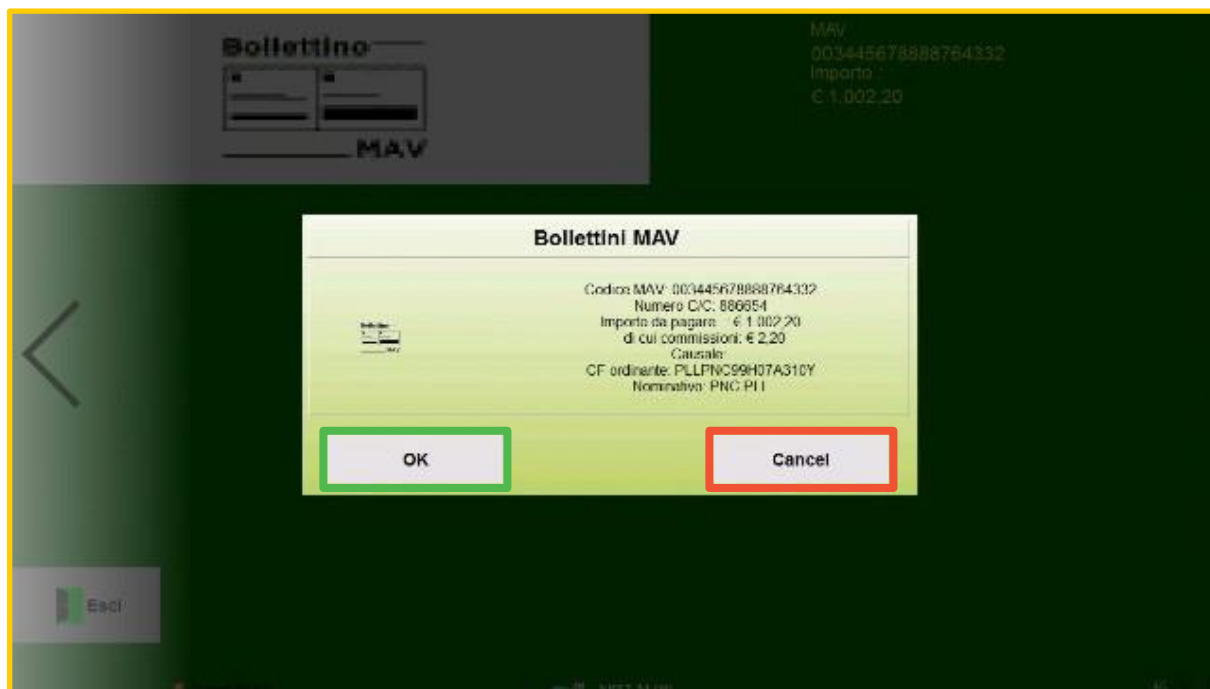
Bollettino
MAV

MAV
003445678888764332
Importo :
€ 1.002,20

Bollettini MAV

Codice MAV: 003445678888764332
Numero C/C: 886654
Importo da pagare: € 1.002,20
di cui commissioni: € 2,20
Causale:
CF ordinante: PLLPNC99H07A310Y
Nominativo: PNC PLL

OK

Cancel

Esci